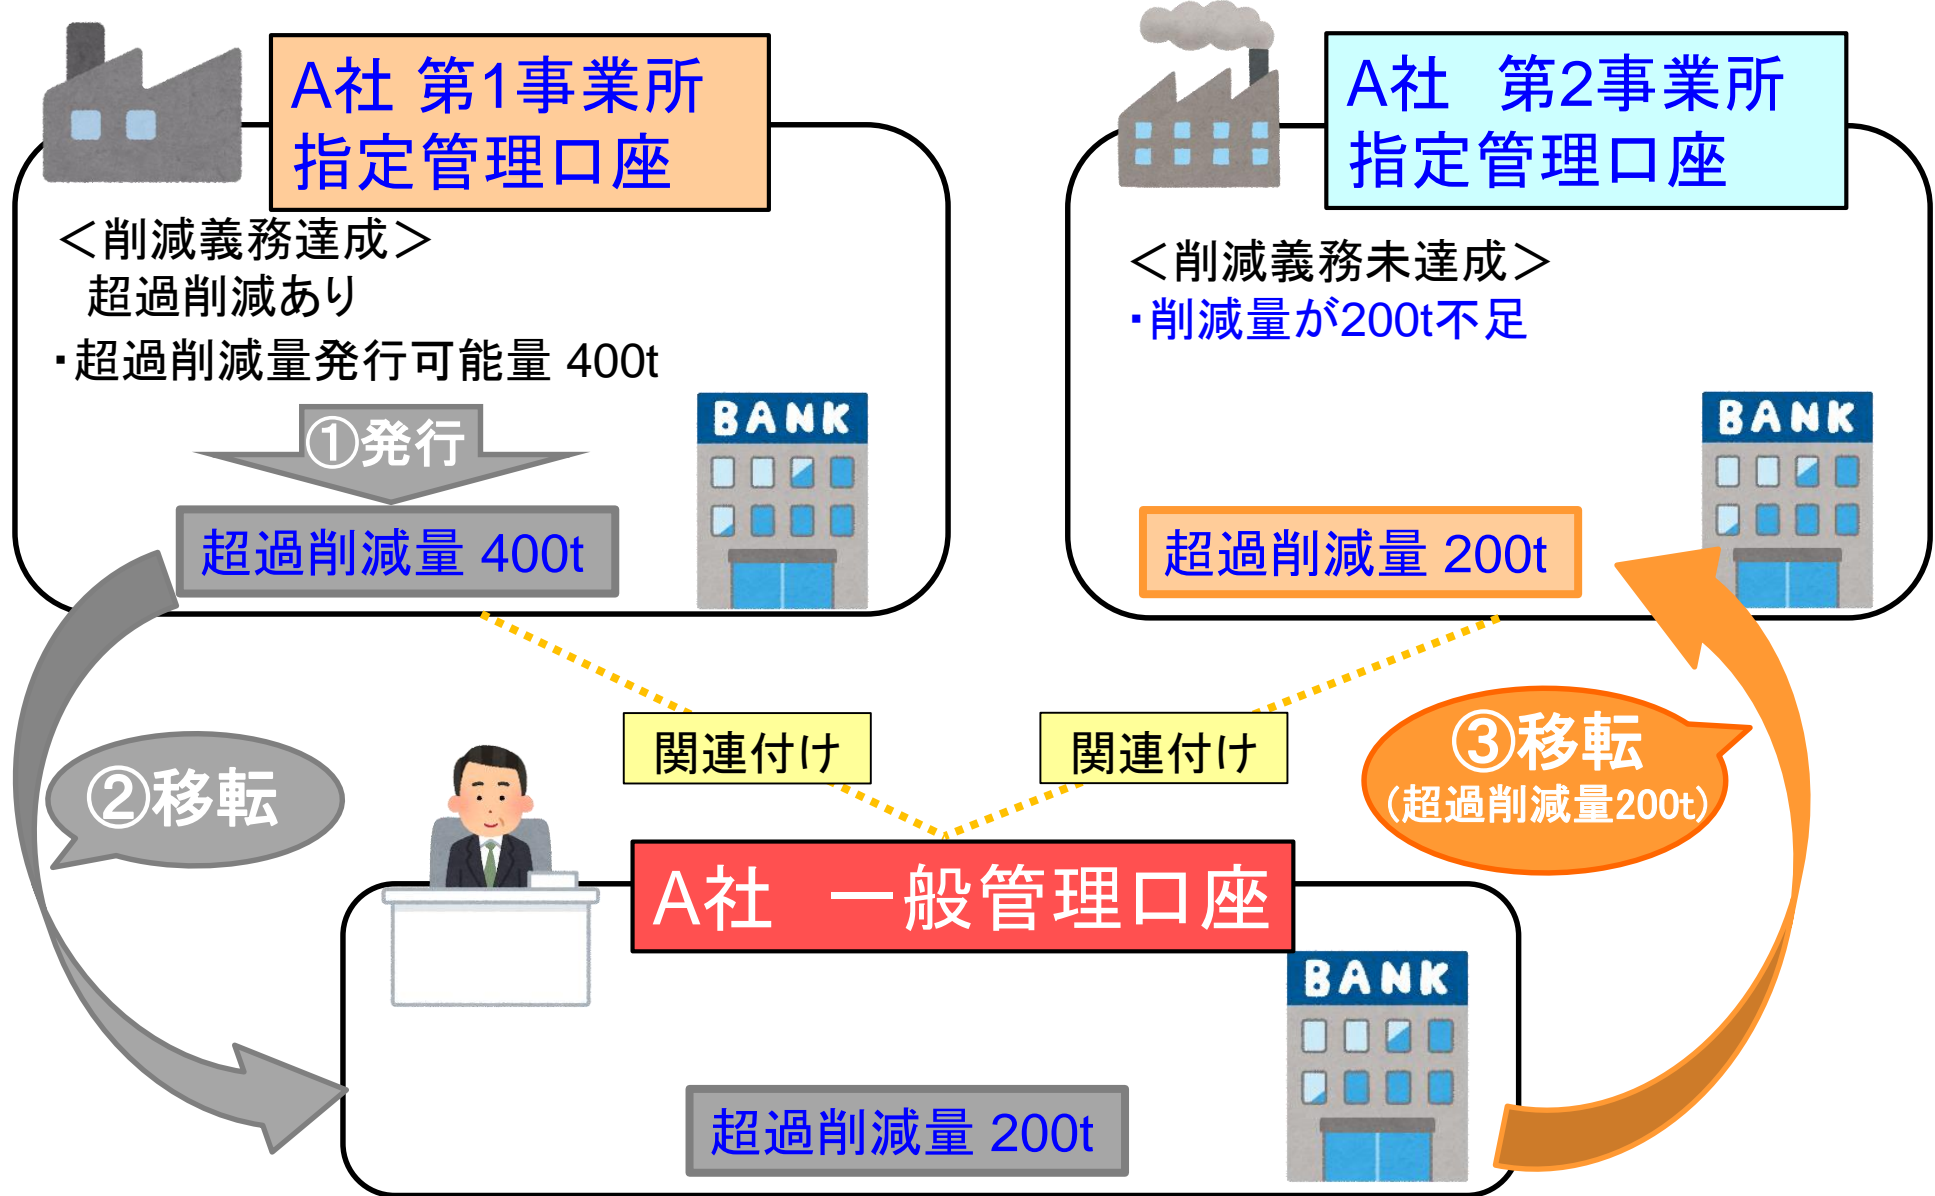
A社 第1事業所
指定管理口座

＜削減義務達成＞
超過削減あり
・超過削減量発行可能量 400t

①発行

BANK

超過削減量 400t

A社　第2事業所
指定管理口座

＜削減義務未達成＞
・削減量が200t不足

BANK

超過削減量 200t

関連付け

関連付け

②移転

③移転
（超過削減量200t）

A社　一般管理口座

BANK

超過削減量 200t